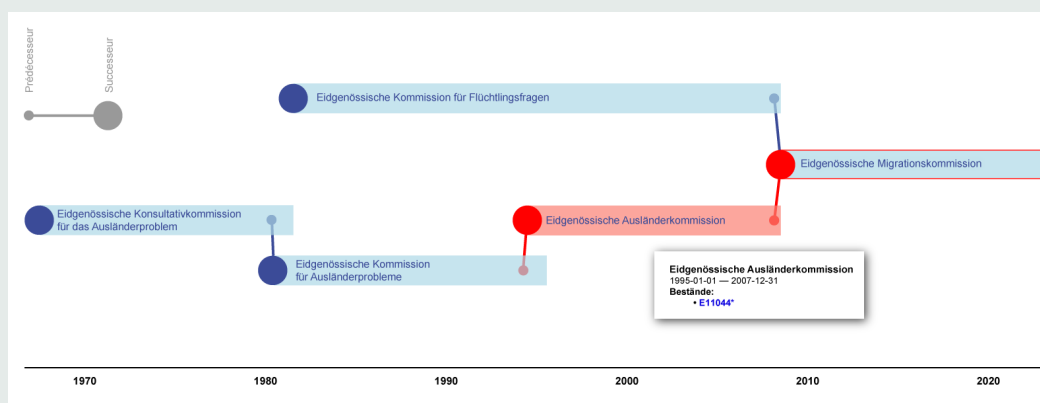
Prédécesseur

Successeur

Eidgenössische Kommission für Flüchtlingsfragen

Eidgenössische Migrationskommission

Eidgenössische Konsultativkommission für das Ausländerproblem

Eidgenössische Ausländerkommission

Eidgenössische Kommission für Ausländerprobleme

Eidgenössische Ausländerkommission
1995-01-01 — 2007-12-31
Bestände:
• E11044*

1970
1980
1990
2000
2010
2020